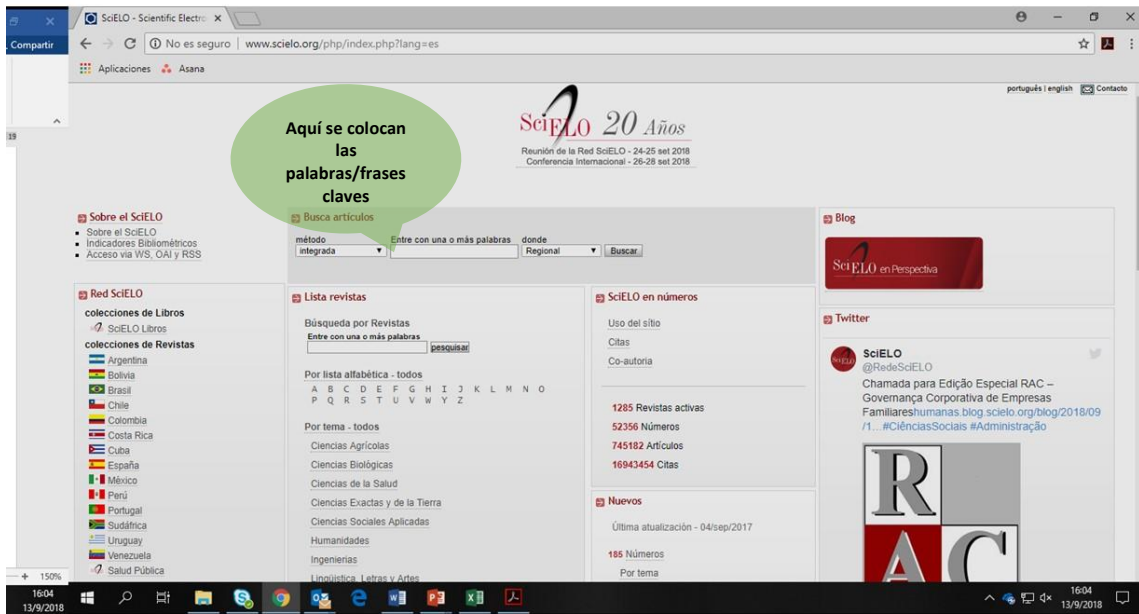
SciELO - Scientific Electro ×

Compartir

No es seguro | www.scielo.org/php/index.php?lang=es

Aplicaciones Asana

português | english Contacto

19

SciELO 20 Años
Reunión de la Red SciELO - 24-25 set 2018
Conferencia Internacional - 26-28 set 2018

Aquí se colocan las palabras/frases claves

Sobre el SciELO
- Sobre el SciELO
- Indicadores Bibliométricos
- Acceso via WS, OAI y RSS

Busca artículos
método
integrada
Entre con una o más palabras
donde
Regional
Buscar

Blog
SciELO en Perspectiva

Red SciELO
colecciones de Libros
SciELO Libros
colecciones de Revistas
Argentina
Bolivia
Brasil
Chile
Colombia
Costa Rica
Cuba
España
México
Perú
Portugal
Sudáfrica
Uruguay
Venezuela
Salud Pública

Lista revistas
Búsqueda por Revistas
Entre con una o más palabras
pesquisar
Por lista alfabética - todos
A B C D E F G H I J K L M N O
P Q R S T U V W Y Z
Por tema - todos
Ciencias Agrícolas
Ciencias Biológicas
Ciencias de la Salud
Ciencias Exactas y de la Tierra
Ciencias Sociales Aplicadas
Humanidades
Ingenierias
Lingüística, Letras y Artes

SciELO en números
Uso del sítio
Citas
Co-autoria
1285 Revistas activas
52356 Números
745182 Artículos
16943454 Citas

Nuevos
Última atualización - 04/sep/2017
185 Números
Por tema

Twitter
SciELO
@RedeSciELO
Chamada para Edição Especial RAC – Governança Corporativa de Empresas Familiareshumanas.blog.scielo.org/blog/2018/09/1...#CiênciasSociais #Administração

R
AC

+ 150%

16:04
13/9/2018

16:04
13/9/2018